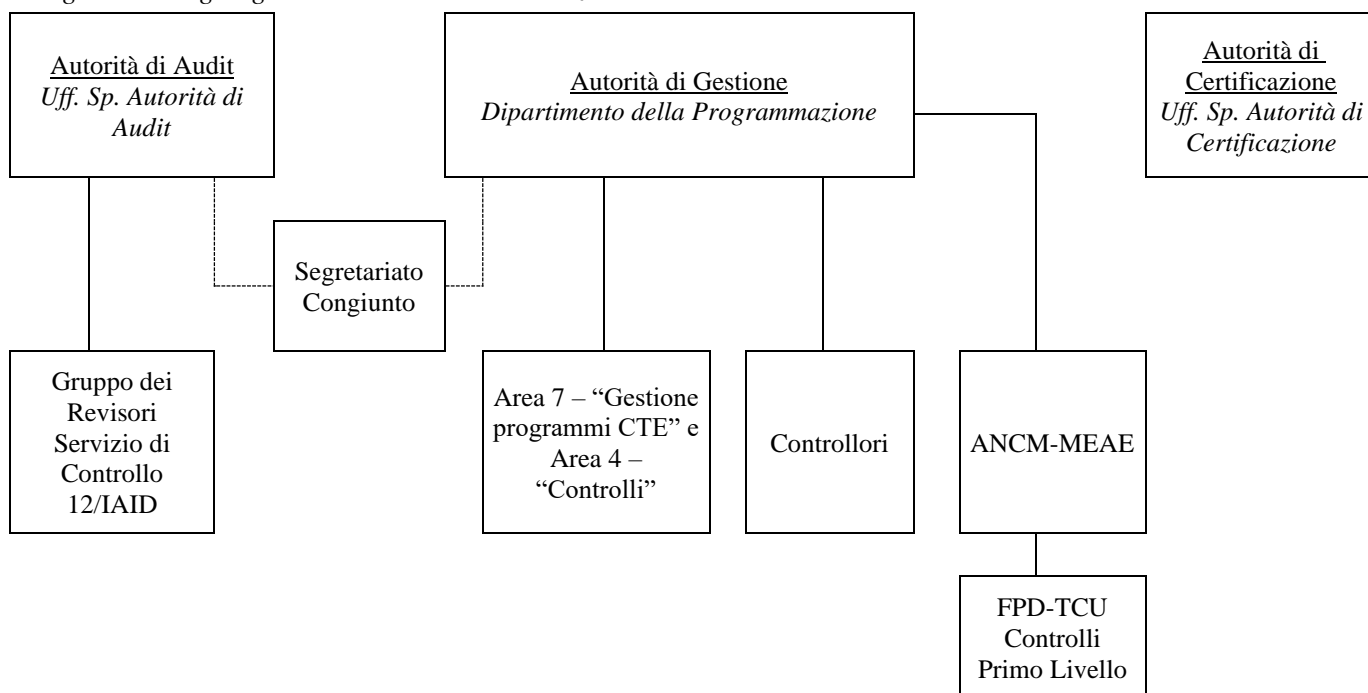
Autorità di Audit
*Uff. Sp. Autorità di Audit*

Autorità di Gestione
*Dipartimento della Programmazione*

Autorità di Certificazione
*Uff. Sp. Autorità di Certificazione*

Segretariato Congiunto

Gruppo dei Revisori Servizio di Controllo 12/IAID

Area 7 – "Gestione programmi CTE" e Area 4 – "Controlli"

Controllori

ANCM-MEAE

FPD-TCU Controlli Primo Livello